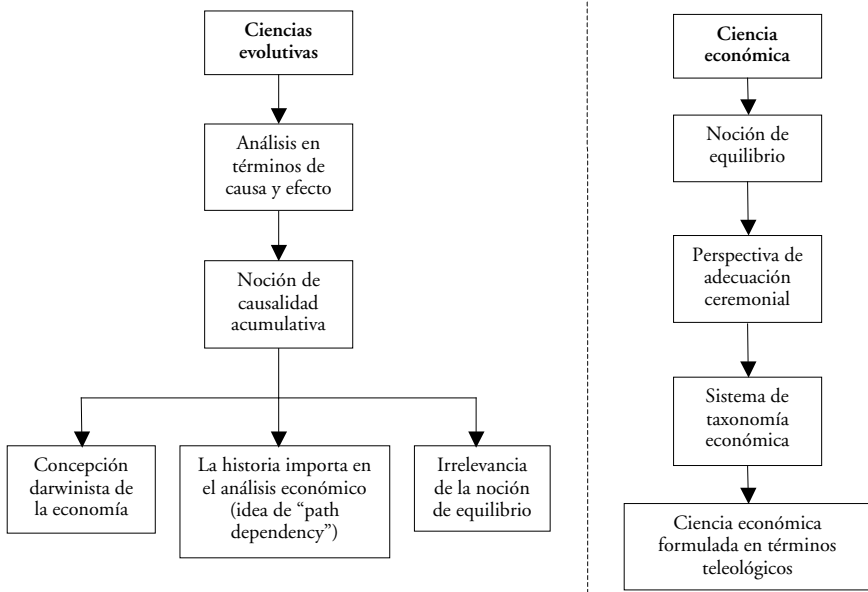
Ciencias evolutivas

Análisis en términos de causa y efecto

Noción de causalidad acumulativa

Concepción darwinista de la economía

La historia importa en el análisis económico (idea de "path dependency")

Irrelevancia de la noción de equilibrio

Ciencia económica

Noción de equilibrio

Perspectiva de adecuación ceremonial

Sistema de taxonomía económica

Ciencia económica formulada en términos teleológicos